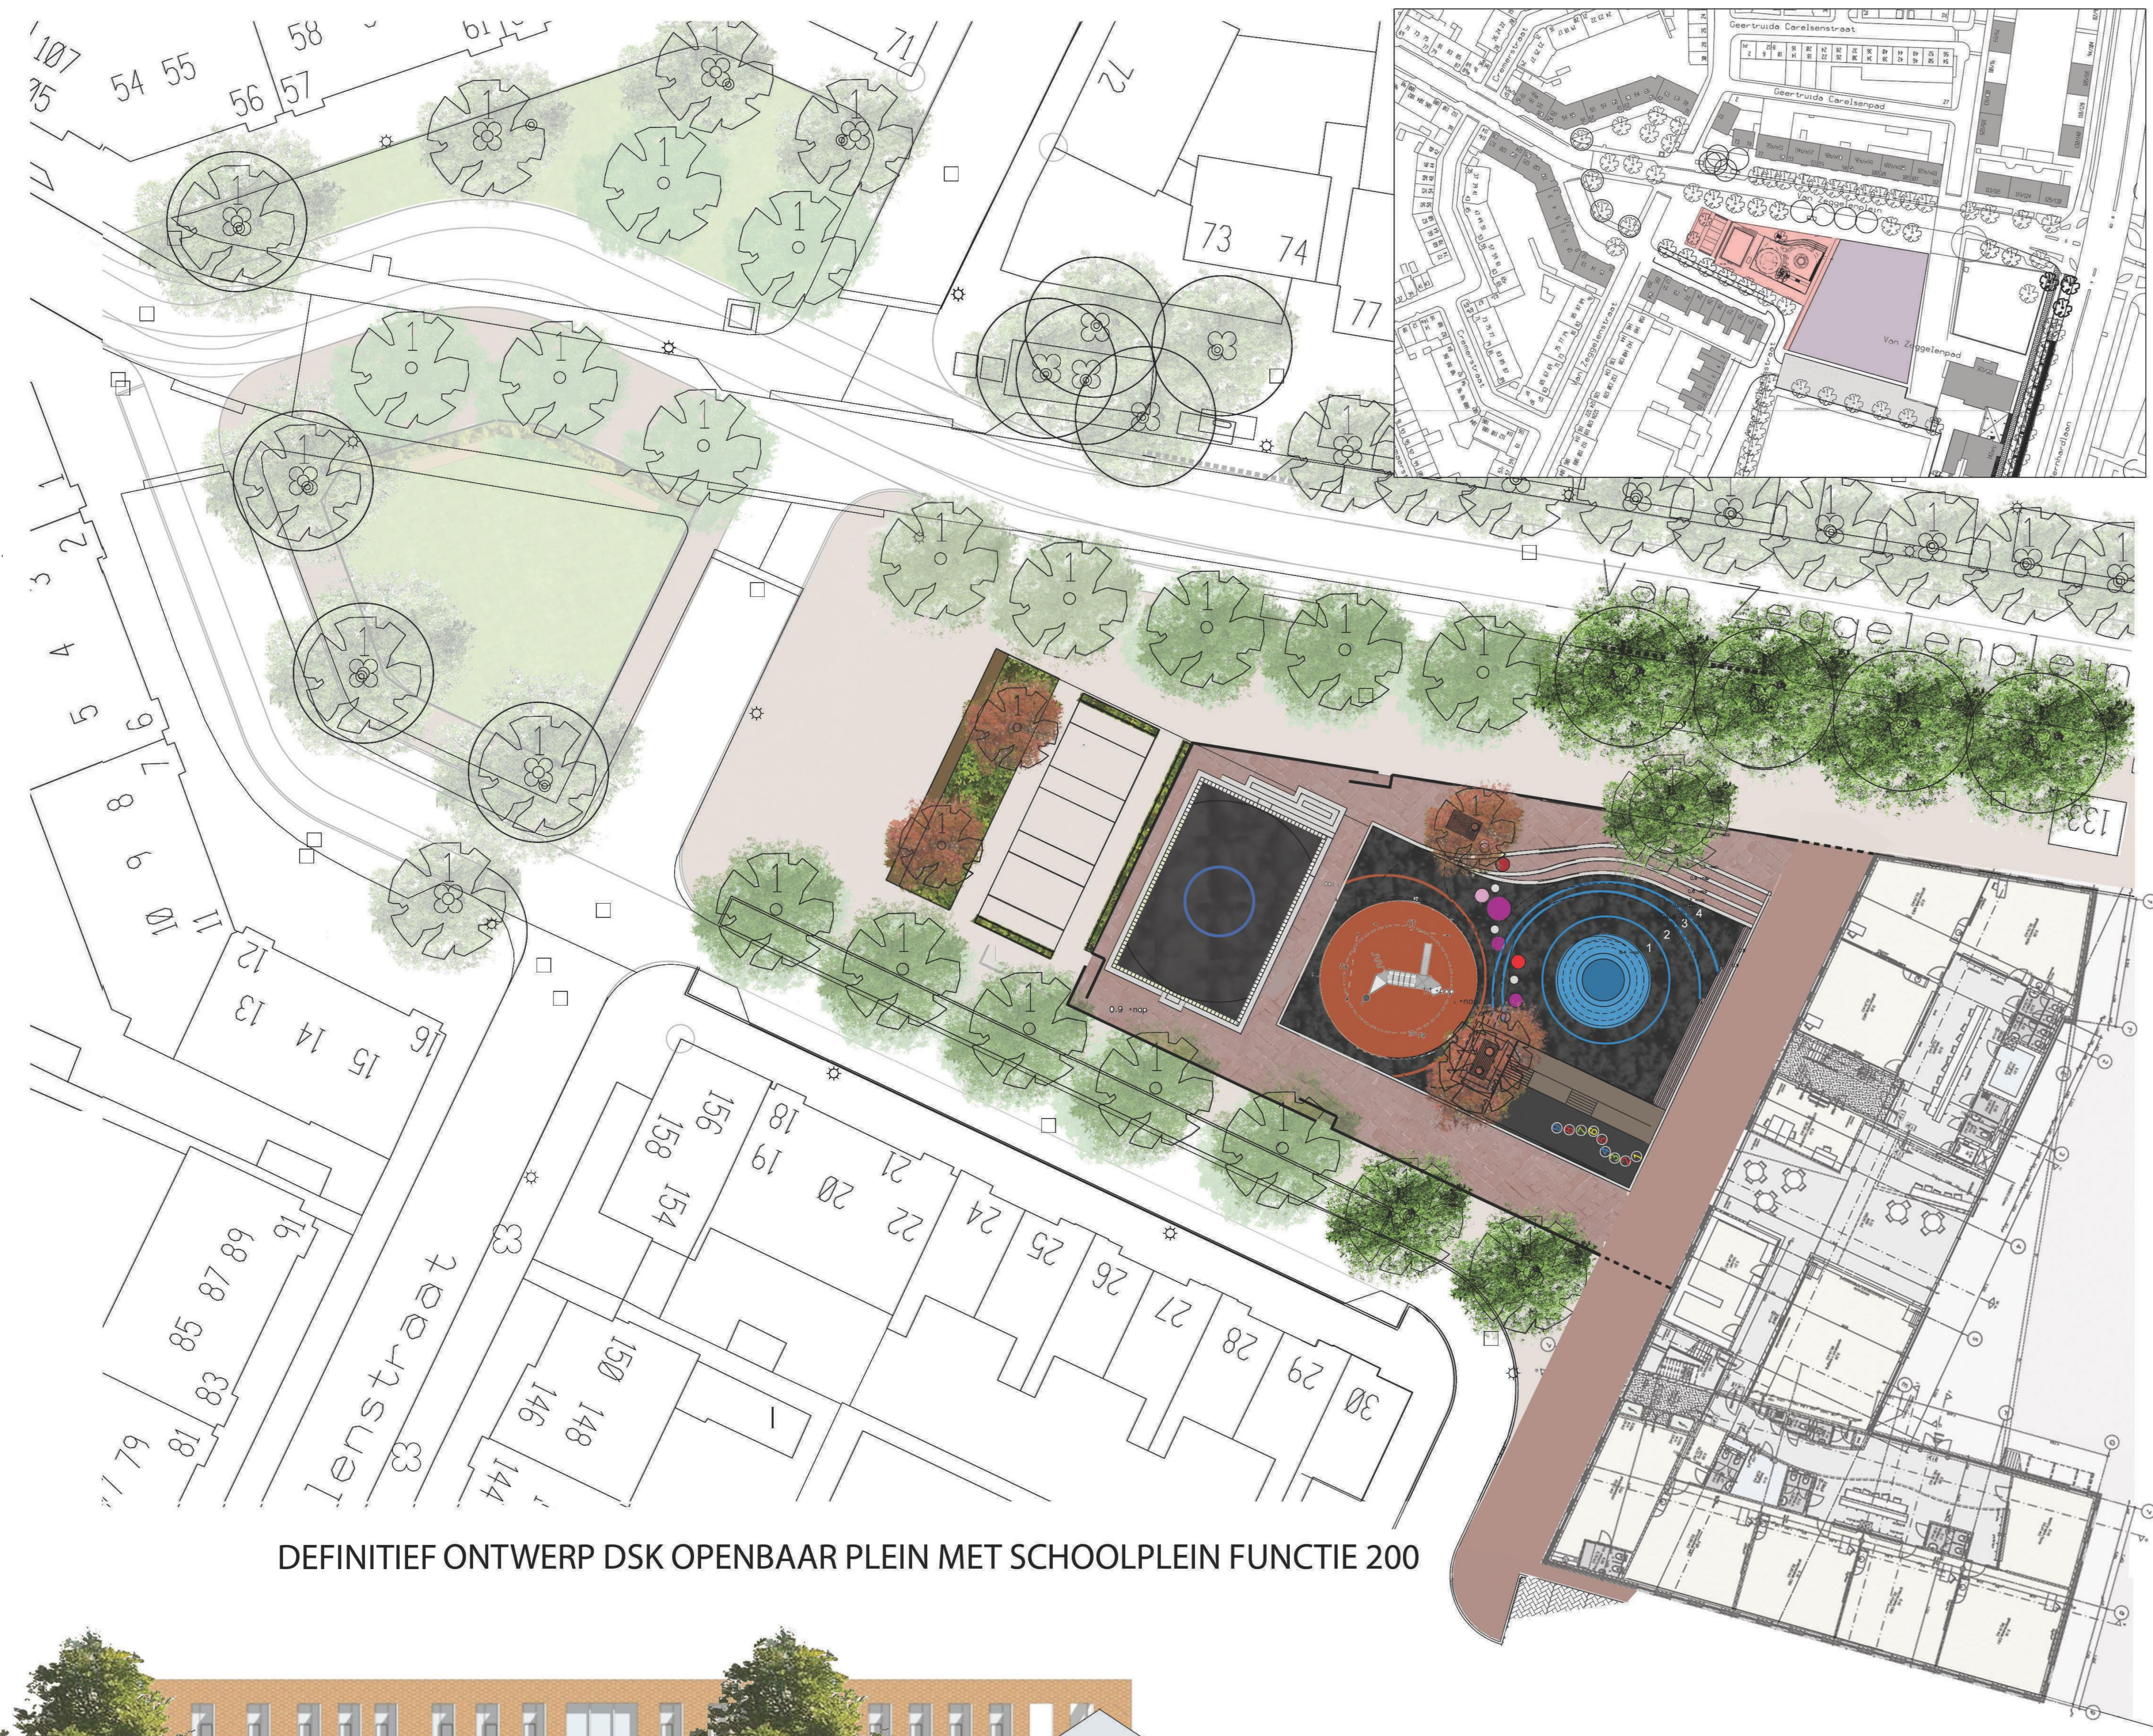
107
75
54 55
56 57
58
61
71
72
73 74
77
1
2
3
4
5
6
7
8
9
10
11
12
13
14
15
16
156
158
154
18
19
20
21
22
24
25
26
27
28
29
30
150
148
146
144
85 87 89
91
83
81
79
lenstraat
Van Zeggelenplein
133
1
2
3
4

Geertruida Carelsenstraat
Geertruida Carelsenpad
Van Zeggelenplein
Van Zeggelenpad
Cremerstraat
Van Zeggelenstraat

DEFINITIEF ONTWERP DSK OPENBAAR PLEIN MET SCHOOLPLEIN FUNCTIE 200